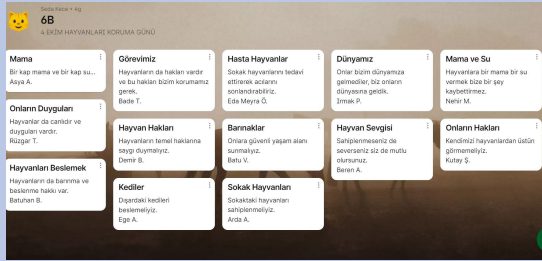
Seda Keçe • 4g

6B

4 EKİM HAYVANLARI KORUMA GÜNÜ

Mama
Bir kap mama ve bir kap su...
Asya A.

Onların Duyguları
Hayvanlar da canlıdır ve duyguları vardır.
Rüzgar T.

Hayvanları Beslemek
Hayvanların da barınma ve beslenme hakkı var.
Batuhan B.

Görevimiz
Hayvanların da hakları vardır ve bu hakları bizim korumamız gerek.
Bade T.

Hayvan Hakları
Hayvanların temel haklarına saygı duymalıyız.
Demir B.

Kediler
Dışardaki kedileri beslemeliyiz.
Ege A.

Hasta Hayvanlar
Sokak hayvanlarını tedavi ettirerek acılarını sonlandırabiliriz.
Eda Meyra Ö.

Barınaklar
Onlara güvenli yaşam alanı sunmalıyız.
Batu V.

Sokak Hayvanları
Sokaktaki hayvanları sahiplenmeliyiz.
Arda A.

Dünyamız
Onlar bizim dünyamıza gelmediler, biz onların dünyasına geldik.
Irmak P.

Hayvan Sevgisi
Sahiplenmeseniz de severseniz siz de mutlu olursunuz.
Beren A.

Mama ve Su
Hayvanlara bir mama bir su vermek bize bir şey kaybettirmez.
Nehir M.

Onların Hakları
Kendimizi hayvanlardan üstün görmemeliyiz.
Kutay Ş.